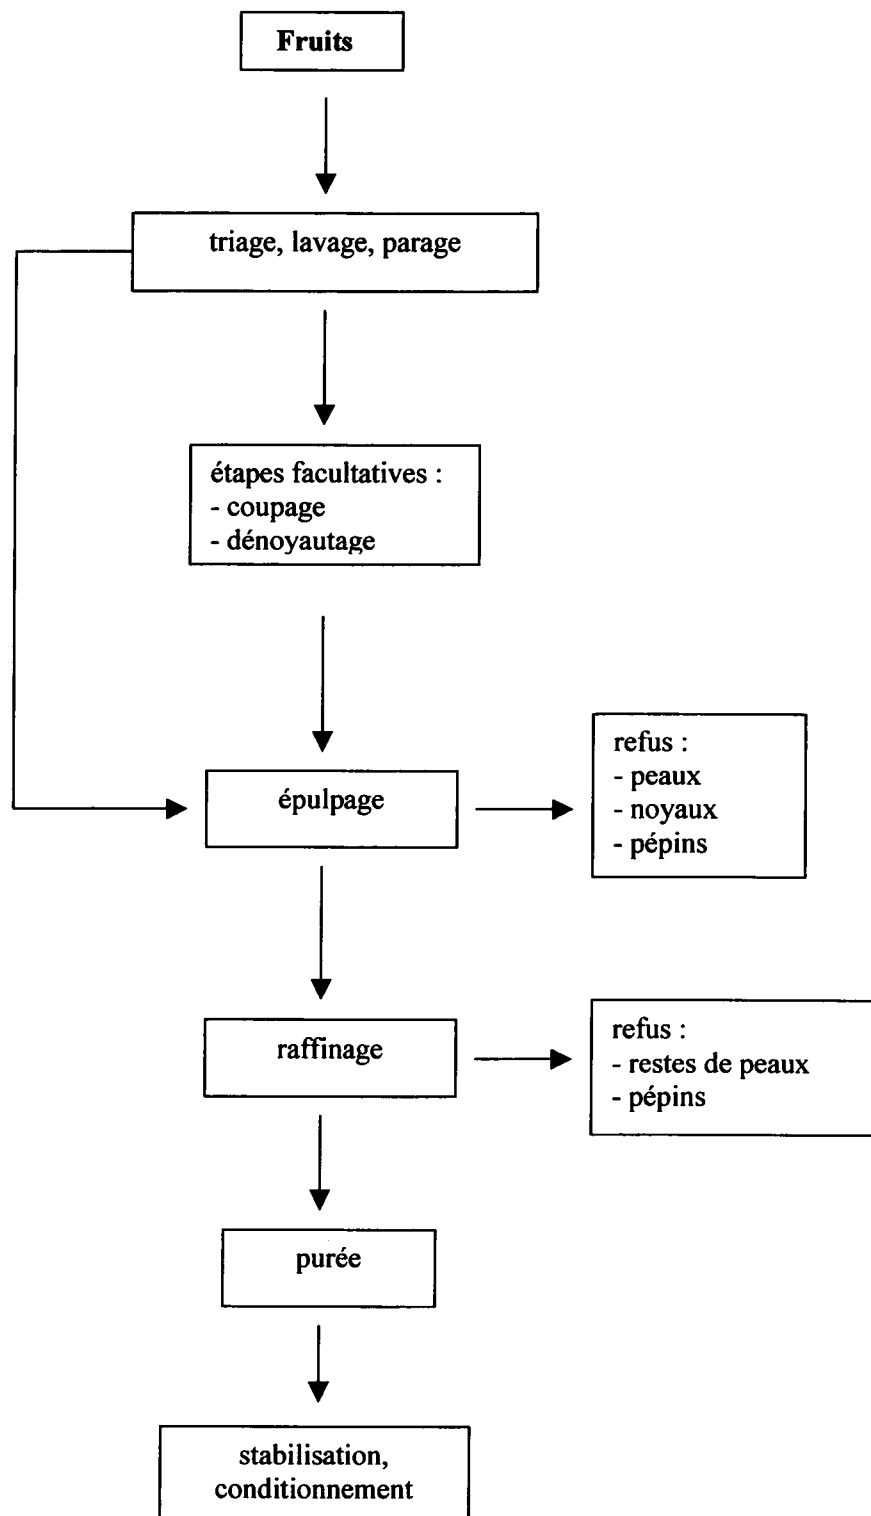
Fruits

triage, lavage, parage

étapes facultatives :
- coupage
- dénoyautage

épulpage

refus :
- peaux
- noyaux
- pépins

raffinage

refus :
- restes de peaux
- pépins

purée

stabilisation, conditionnement